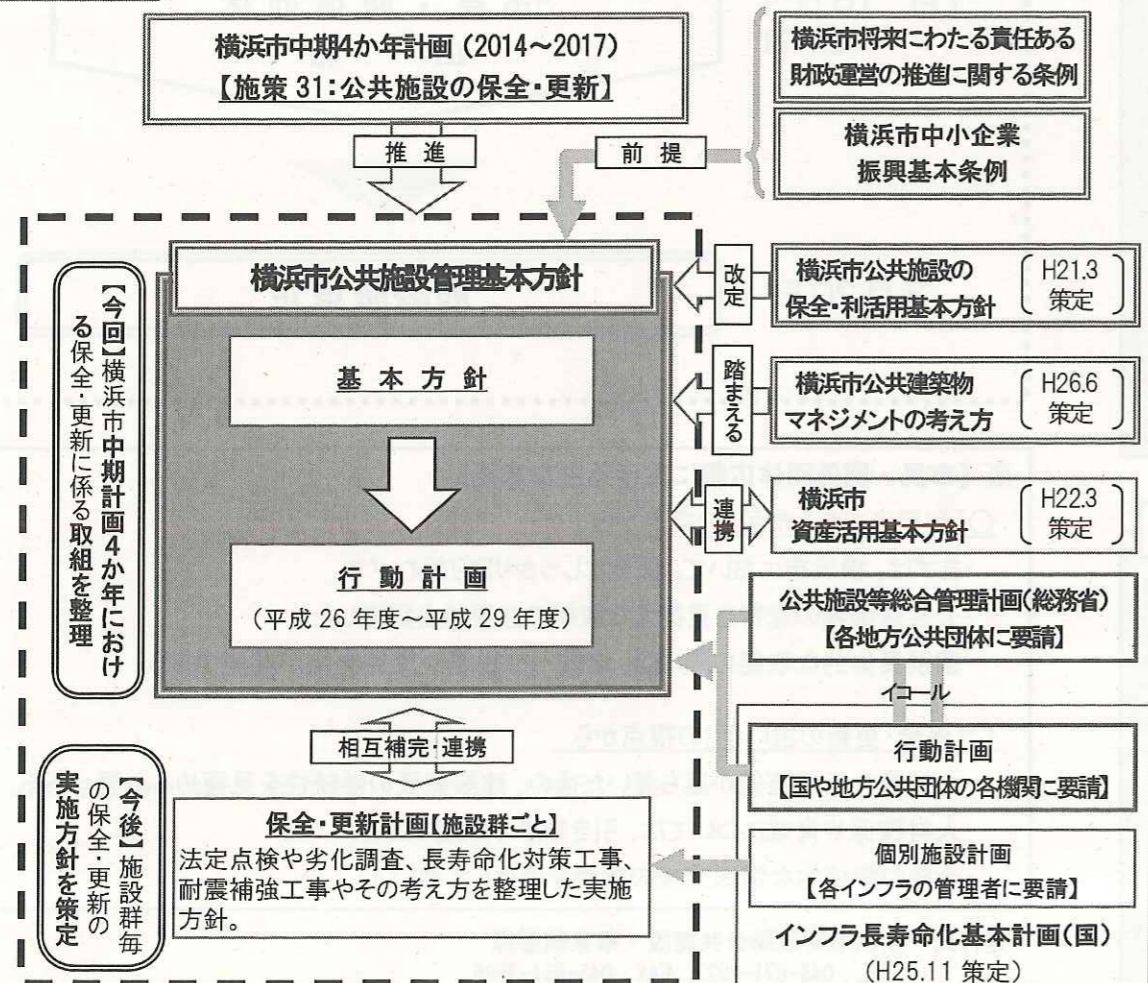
横浜市中期4か年計画（2014～2017）
【施策 31：公共施設の保全・更新】

横浜市将来にわたる責任ある財政運営の推進に関する条例

横浜市中小企業振興基本条例

推進

前提

横浜市公共施設管理基本方針

【今回】横浜市中期計画4か年における保全・更新に係る取組を整理

基本方針

行動計画
（平成 26 年度～平成 29 年度）

改定

横浜市公共施設の保全・利活用基本方針

H21.3 策定

踏まえる

横浜市公共建築物マネジメントの考え方

H26.6 策定

連携

横浜市資産活用基本方針

H22.3 策定

公共施設等総合管理計画（総務省）
【各地方公共団体に要請】

イコール

行動計画
【国や地方公共団体の各機関に要請】

相互補完・連携

【今後】施設群毎の保全・更新の実施方針を策定

保全・更新計画【施設群ごと】
法定点検や劣化調査、長寿命化対策工事、耐震補強工事やその考え方を整理した実施方針。

個別施設計画
【各インフラの管理者に要請】

インフラ長寿命化基本計画（国）
（H25.11 策定）